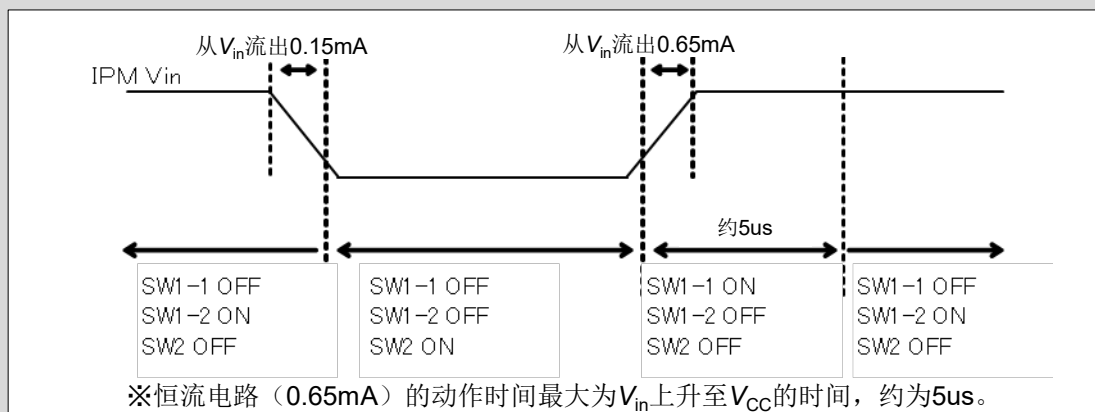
从$V_{in}$流出0.15mA

从$V_{in}$流出0.65mA

IPM Vin

约5us

SW1−1 OFF
SW1−2 ON
SW2 OFF

SW1−1 OFF
SW1−2 OFF
SW2 ON

SW1−1 ON
SW1−2 OFF
SW2 OFF

SW1−1 OFF
SW1−2 ON
SW2 OFF

※恒流电路（0.65mA）的动作时间最大为$V_{in}$上升至$V_{CC}$的时间，约为5us。